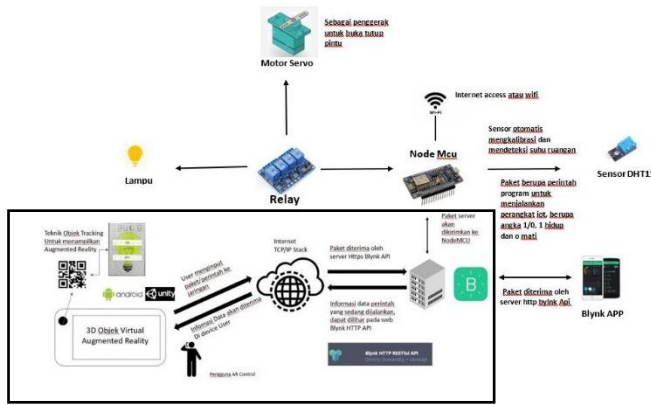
Sebagai penggerak untuk buka tutup pintu

Motor Servo

Internet access atau wifi

Lampu

Relay

Node Mcu

Sensor otomatis mengkalibrasi dan mendeteksi suhu ruangan

Sensor DHT11

Paket berupa perintah program untuk menjalankan perangkat iot, berupa angka 1/0, 1 hidup dan o mati

Teknik Objek Tracking Untuk menampilkan Augmented Reality

android unity

3D Objek Virtual Augmented Reality

User mengirimkan paket/perintah ke jaringan

Informasi Data akan diterima di device User

Pengguna AR Control

Internet TCP/IP Stack

Paket diterima oleh server Https Blynk API

Informasi data perintah yang sedang dijalankan, dapat dilihat pada web Blynk HTTP API

Paket server akan dikirimkan ke NodeMCU

Blynk HTTP RESTful API

Paket diterima oleh server http bylnk Api

Blynk APP